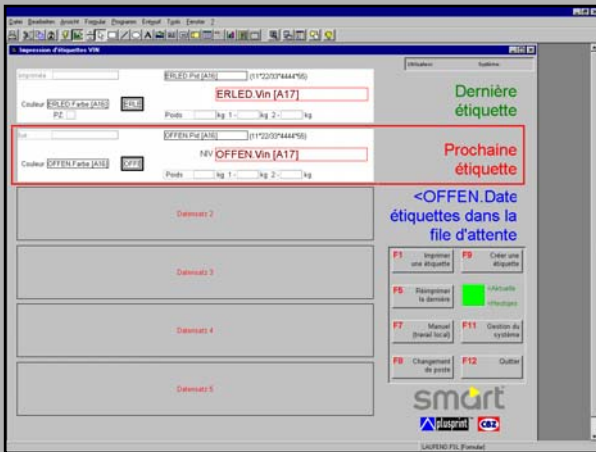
Datei Bearbeiten Ansicht Formular Programm Entwurf Tools Fenster ?

Impression d'étiquettes VIN

Utilisateur Système

Imprimée

ERLED.Pvt [A16] (11*22/33*4444*56)

ERLED.Vin [A17]

Couleur ERLED.Farbe [A16] ERLE

PZ

Poids kg 1 - kg 2 - kg

Dernière étiquette

Sui

OFFEN.Pvt [A16] (11*22/33*4444*56)

NIV OFFEN.Vin [A17]

Couleur OFFEN.Farbe [A16] OFFE

Poids kg 1 - kg 2 - kg

Prochaine étiquette

Datensatz 2

<OFFEN.Date étiquettes dans la file d'attente

Datensatz 3

F1 Imprimer une étiquette

F9 Créer une étiquette

F5 Réimprimer la dernière

<Aktuelle

<Verfügbar

Datensatz 4

F7 Manuel (travail local)

F11 Gestion du système

F8 Changement de poste

F12 Quitter

Datensatz 5

smart

plusprint

CBZ

LAUFEND.PSL [Formular]